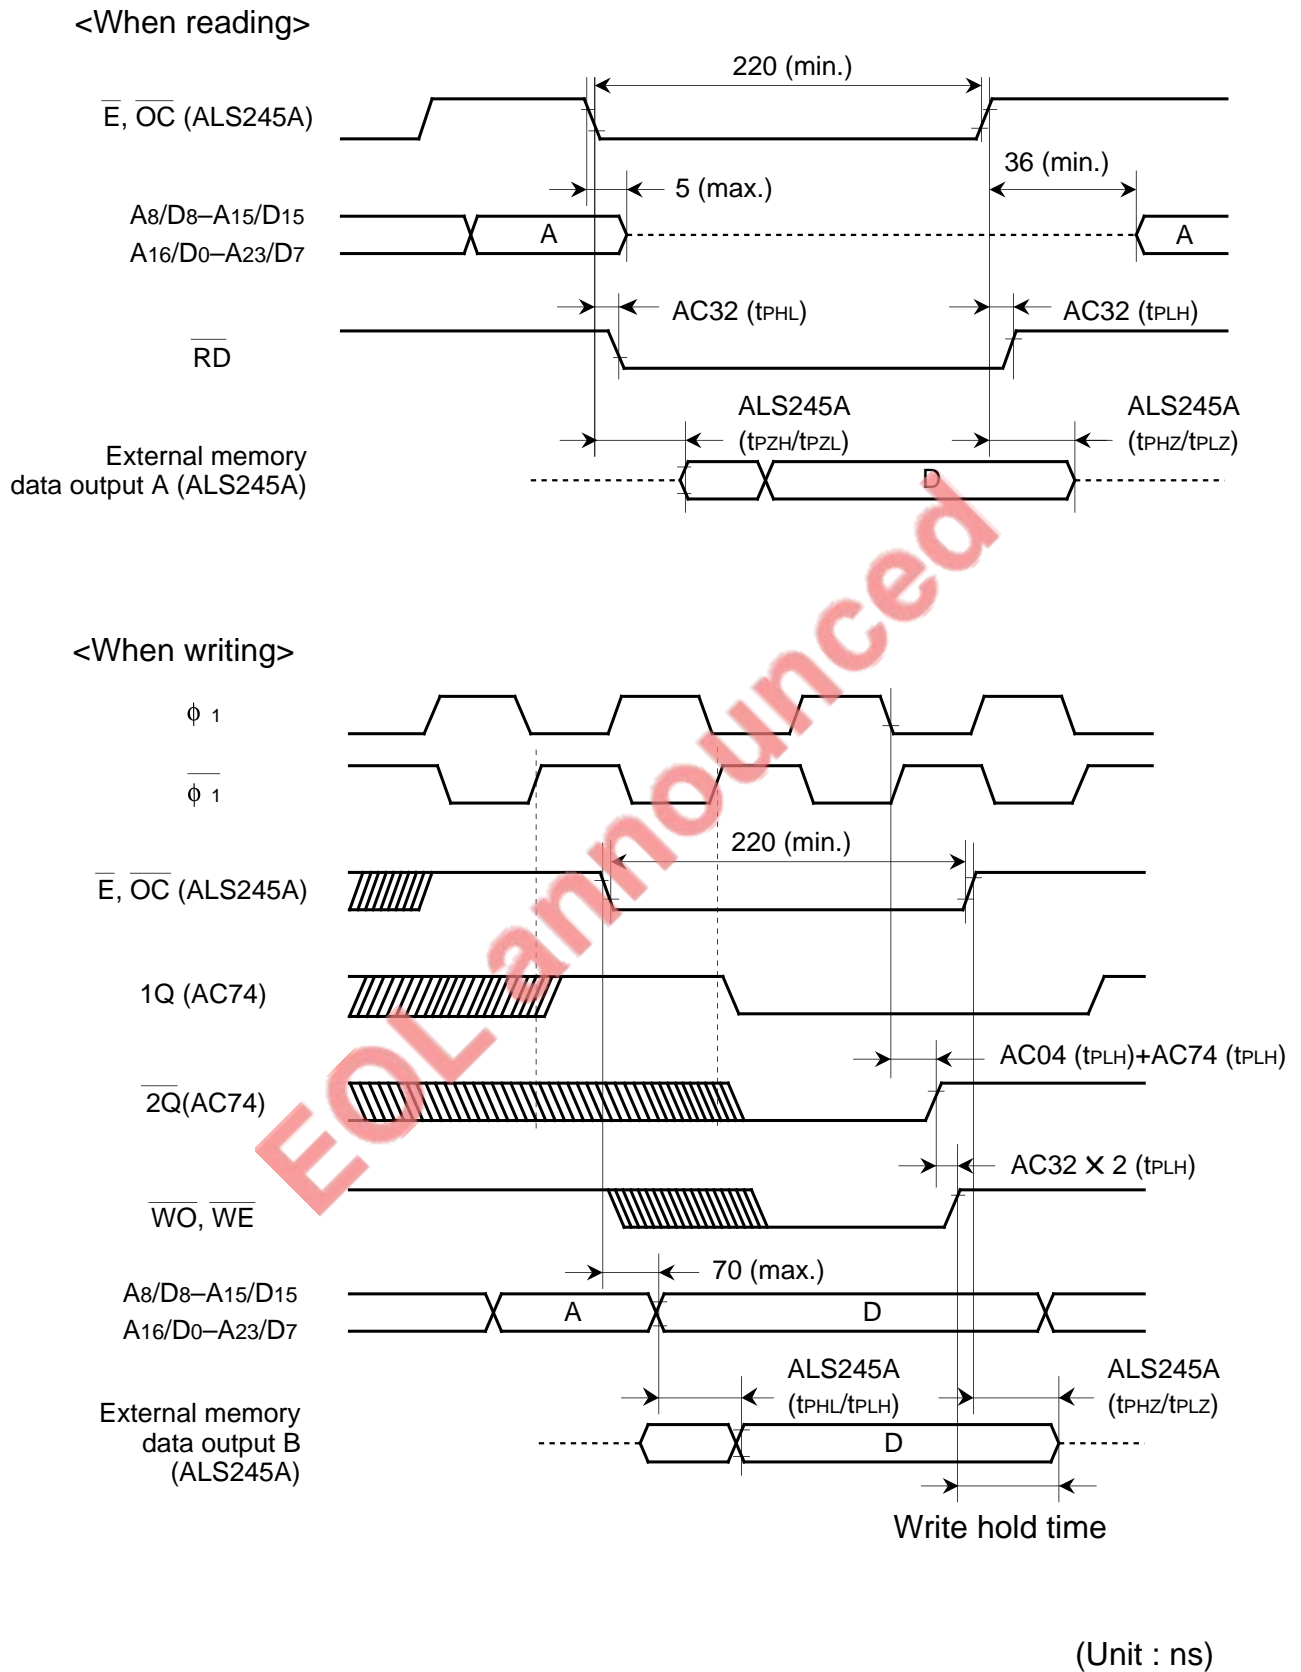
<When reading>

220 (min.)

$\overline{E}$, $\overline{OC}$ (ALS245A)

36 (min.)

5 (max.)

$A_8/D_8–A_{15}/D_{15}$
$A_{16}/D_0–A_{23}/D_7$

A

A

AC32 ($t_{PHL}$)

AC32 ($t_{PLH}$)

$\overline{RD}$

ALS245A
($t_{PZH}/t_{PZL}$)

ALS245A
($t_{PHZ}/t_{PLZ}$)

External memory
data output A (ALS245A)

D

EOL announced

<When writing>

$\phi$ 1

$\overline{\phi\ 1}$

220 (min.)

$\overline{E}$, $\overline{OC}$ (ALS245A)

1Q (AC74)

AC04 ($t_{PLH}$)+AC74 ($t_{PLH}$)

$\overline{2Q}$(AC74)

AC32 × 2 ($t_{PLH}$)

$\overline{WO}$, $\overline{WE}$

70 (max.)

$A_8/D_8–A_{15}/D_{15}$
$A_{16}/D_0–A_{23}/D_7$

A

D

ALS245A
($t_{PHL}/t_{PLH}$)

ALS245A
($t_{PHZ}/t_{PLZ}$)

External memory
data output B
(ALS245A)

D

Write hold time

(Unit : ns)